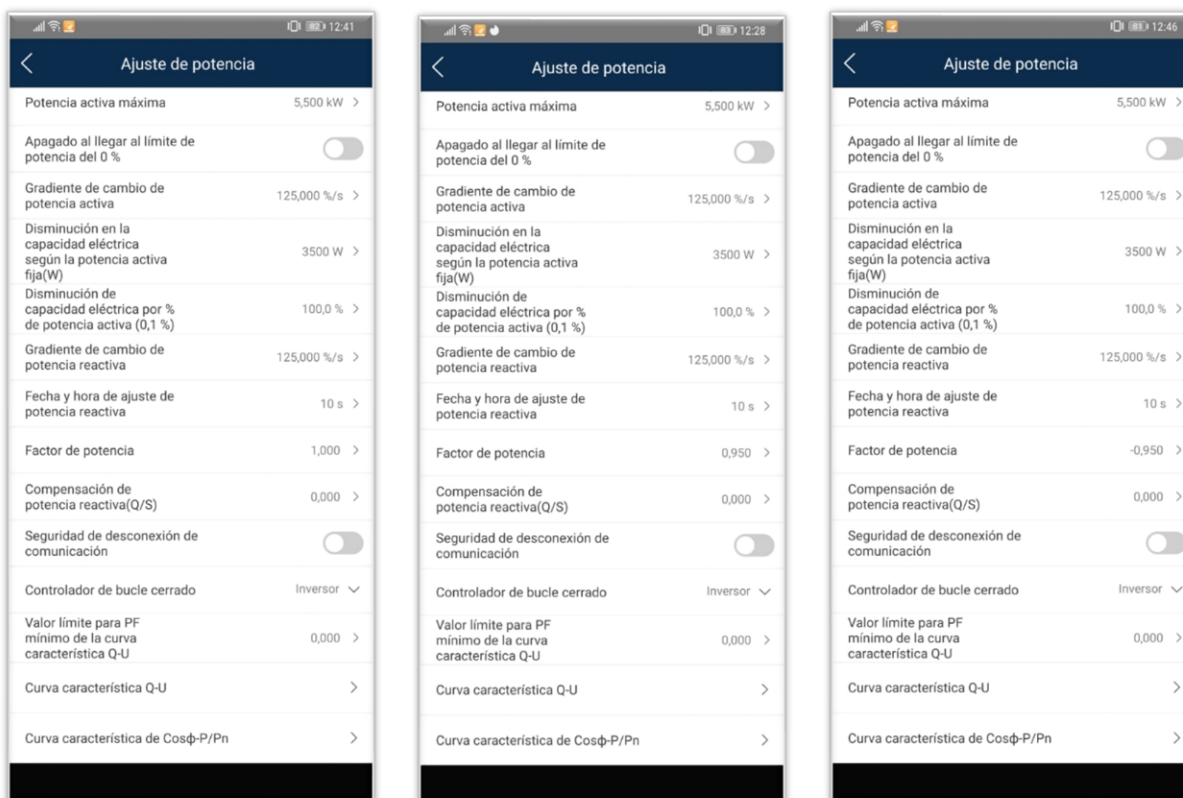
12:41

Ajuste de potencia

Potencia activa máxima 5,500 kW

Apagado al llegar al límite de potencia del 0 %

Gradiente de cambio de potencia activa 125,000 %/s

Disminución en la capacidad eléctrica según la potencia activa fija(W) 3500 W

Disminución de capacidad eléctrica por % de potencia activa (0,1 %) 100,0 %

Gradiente de cambio de potencia reactiva 125,000 %/s

Fecha y hora de ajuste de potencia reactiva 10 s

Factor de potencia 1,000

Compensación de potencia reactiva(Q/S) 0,000

Seguridad de desconexión de comunicación

Controlador de bucle cerrado Inversor

Valor límite para PF mínimo de la curva característica Q-U 0,000

Curva característica Q-U

Curva característica de Cosφ-P/Pn

12:28

Ajuste de potencia

Potencia activa máxima 5,500 kW

Apagado al llegar al límite de potencia del 0 %

Gradiente de cambio de potencia activa 125,000 %/s

Disminución en la capacidad eléctrica según la potencia activa fija(W) 3500 W

Disminución de capacidad eléctrica por % de potencia activa (0,1 %) 100,0 %

Gradiente de cambio de potencia reactiva 125,000 %/s

Fecha y hora de ajuste de potencia reactiva 10 s

Factor de potencia 0,950

Compensación de potencia reactiva(Q/S) 0,000

Seguridad de desconexión de comunicación

Controlador de bucle cerrado Inversor

Valor límite para PF mínimo de la curva característica Q-U 0,000

Curva característica Q-U

Curva característica de Cosφ-P/Pn

12:46

Ajuste de potencia

Potencia activa máxima 5,500 kW

Apagado al llegar al límite de potencia del 0 %

Gradiente de cambio de potencia activa 125,000 %/s

Disminución en la capacidad eléctrica según la potencia activa fija(W) 3500 W

Disminución de capacidad eléctrica por % de potencia activa (0,1 %) 100,0 %

Gradiente de cambio de potencia reactiva 125,000 %/s

Fecha y hora de ajuste de potencia reactiva 10 s

Factor de potencia -0,950

Compensación de potencia reactiva(Q/S) 0,000

Seguridad de desconexión de comunicación

Controlador de bucle cerrado Inversor

Valor límite para PF mínimo de la curva característica Q-U 0,000

Curva característica Q-U

Curva característica de Cosφ-P/Pn